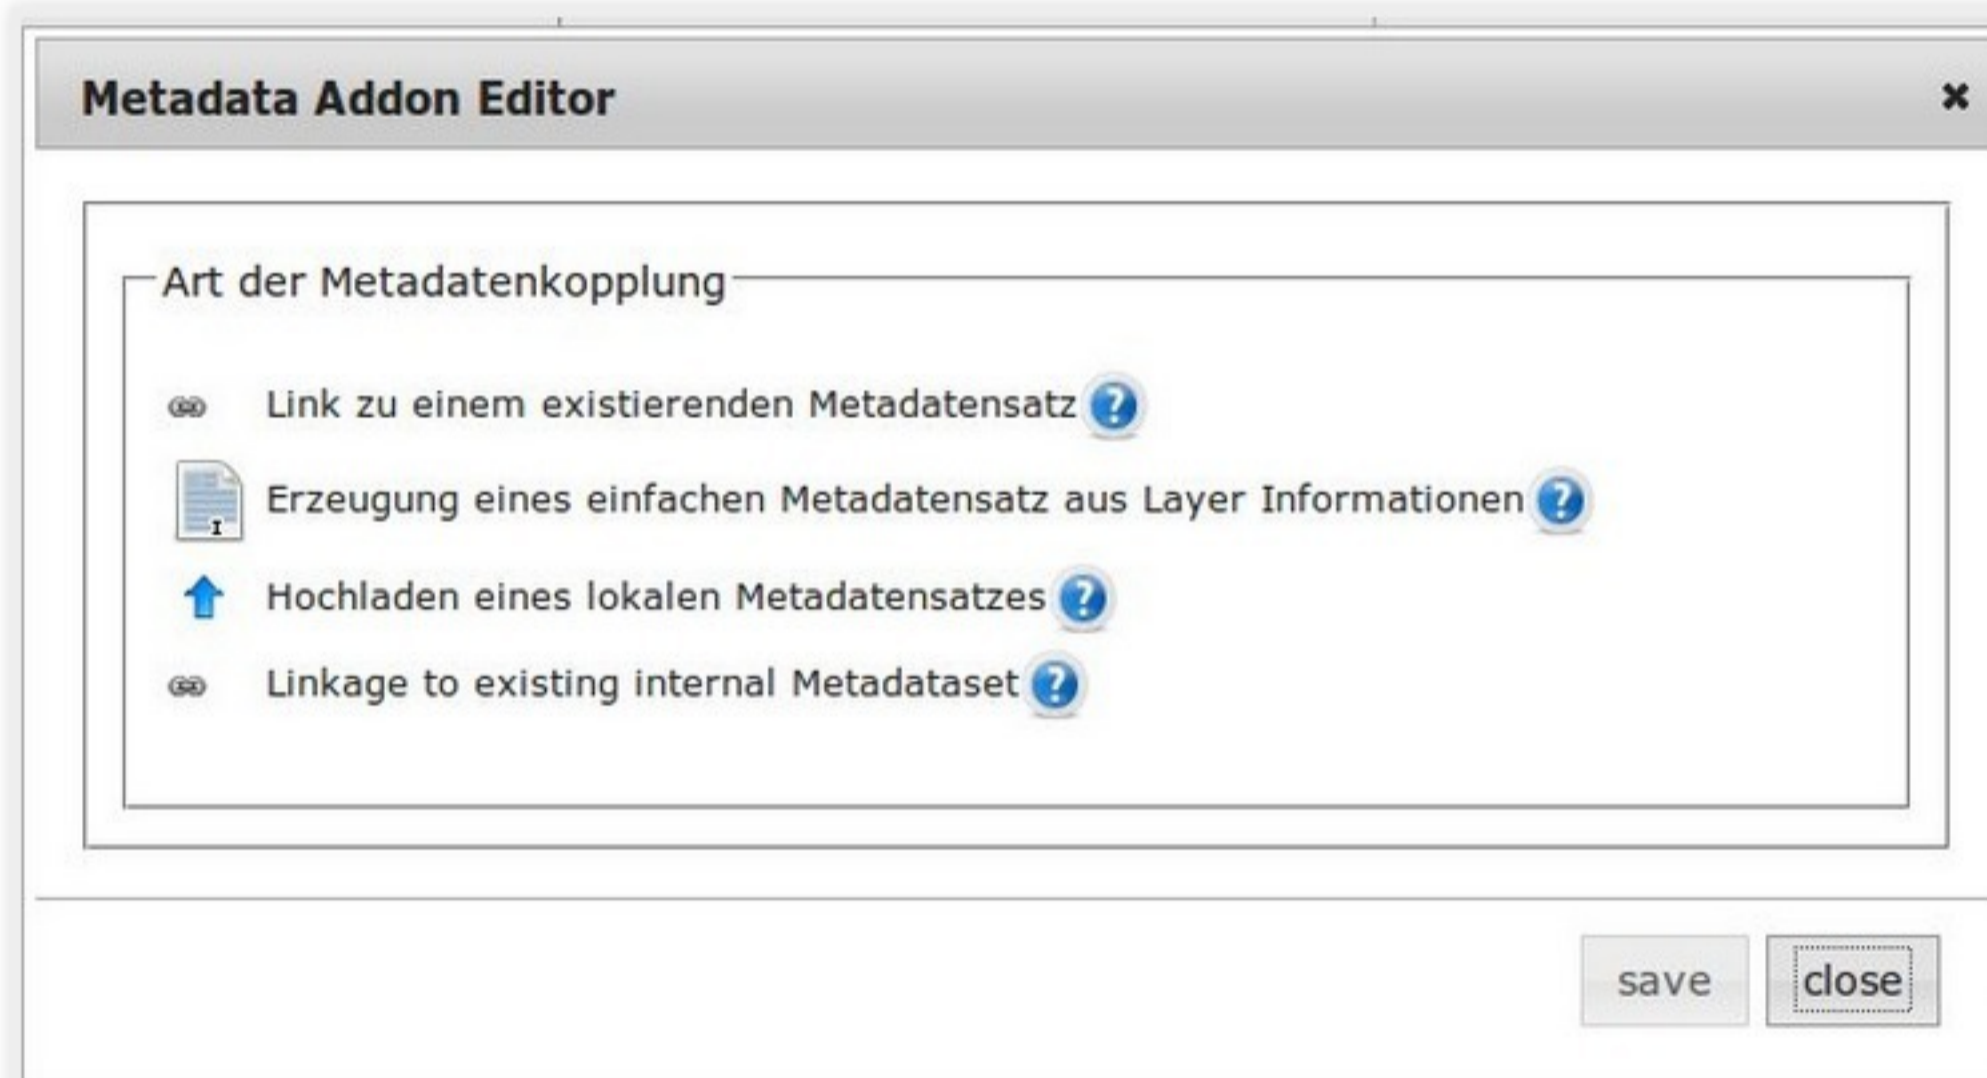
Metadata Addon Editor

Art der Metadatenkopplung

Link zu einem existierenden Metadatensatz

Erzeugung eines einfachen Metadatensatz aus Layer Informationen

Hochladen eines lokalen Metadatensatzes

Linkage to existing internal Metadataset

save close